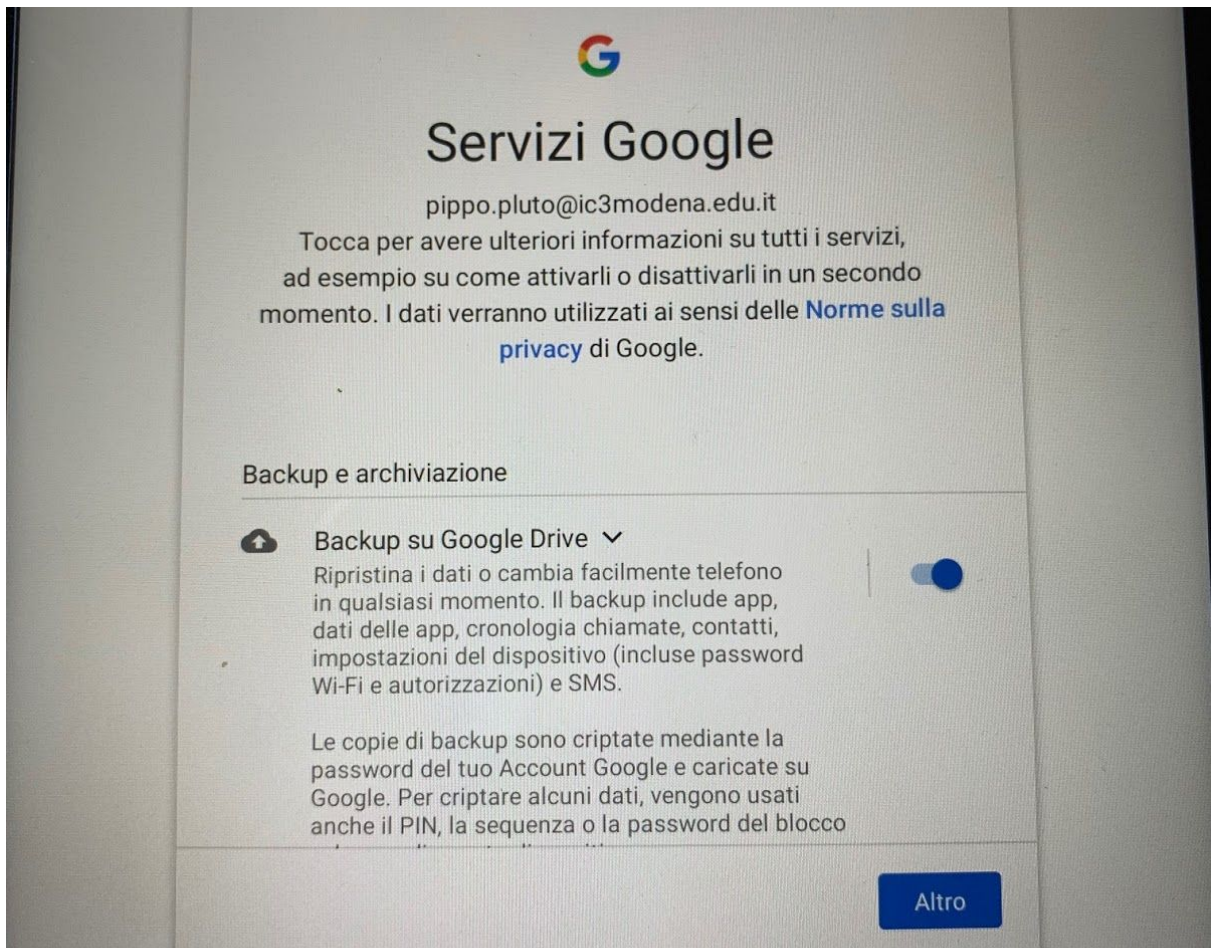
G

Servizi Google

pippo.pluto@ic3modena.edu.it
Tocca per avere ulteriori informazioni su tutti i servizi, ad esempio su come attivarli o disattivarli in un secondo momento. I dati verranno utilizzati ai sensi delle Norme sulla privacy di Google.

Backup e archiviazione

Backup su Google Drive
Ripristina i dati o cambia facilmente telefono in qualsiasi momento. Il backup include app, dati delle app, cronologia chiamate, contatti, impostazioni del dispositivo (incluse password Wi-Fi e autorizzazioni) e SMS.

Le copie di backup sono criptate mediante la password del tuo Account Google e caricate su Google. Per criptare alcuni dati, vengono usati anche il PIN, la sequenza o la password del blocco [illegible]

Altro